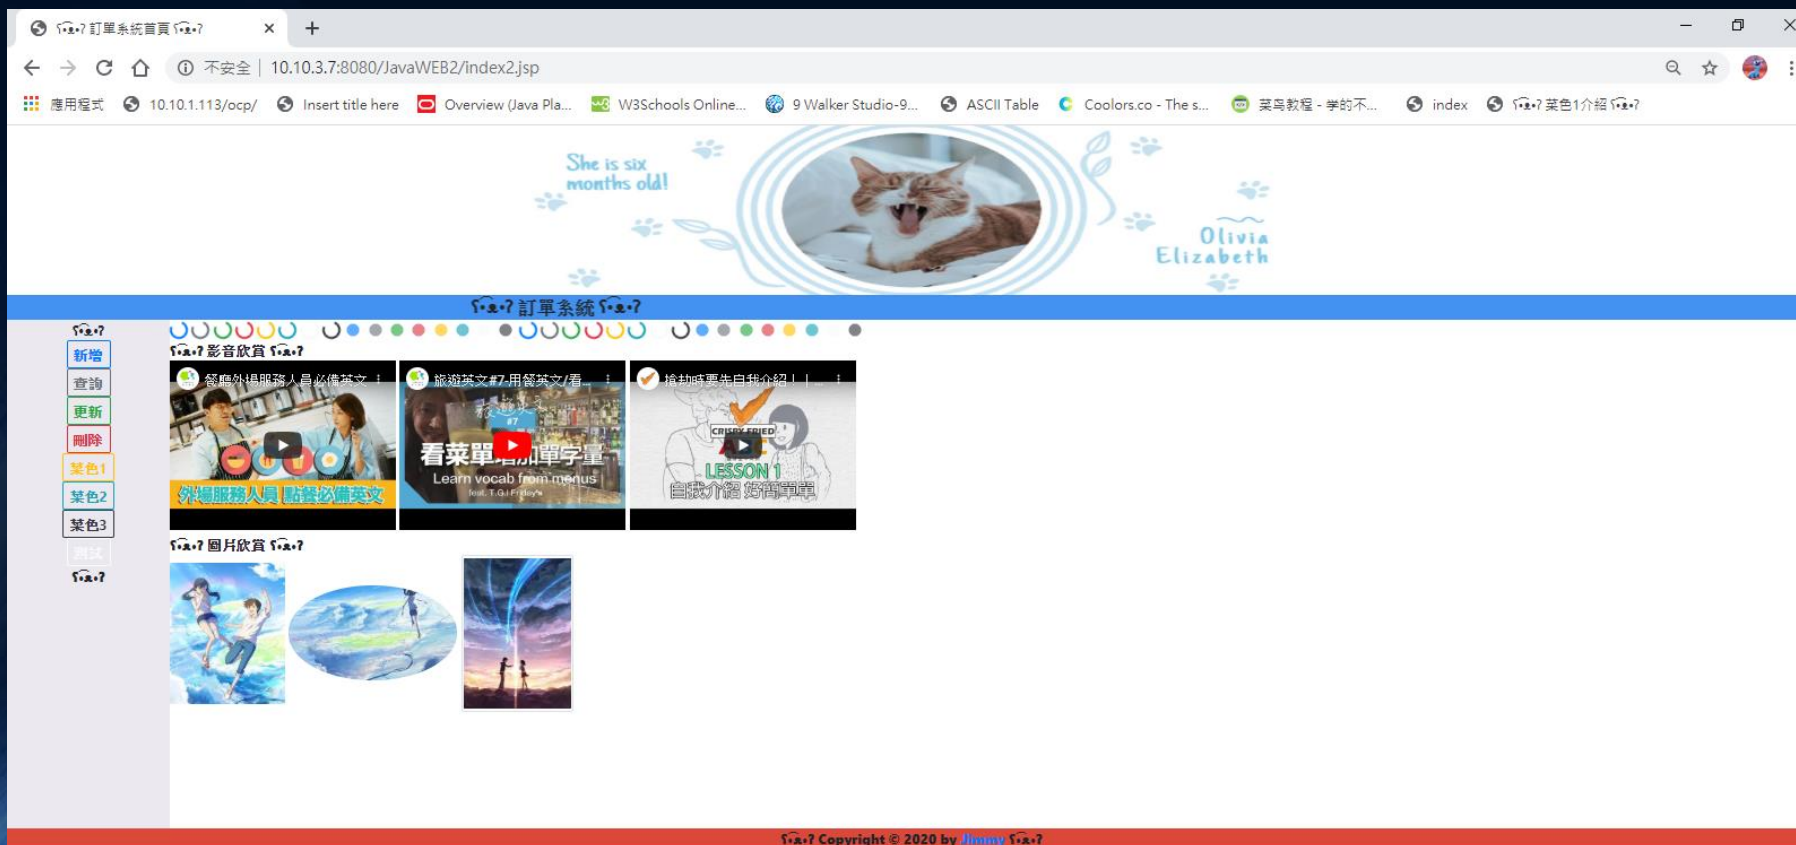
ʕ•ᴥ•ʔ 訂單系統首頁 ʕ•ᴥ•ʔ ×

不安全 | 10.10.3.7:8080/JavaWEB2/index2.jsp

應用程式 10.10.1.113/ocp/ Insert title here Overview (Java Pla... W3Schools Online... 9 Walker Studio-9... ASCII Table Coolors.co - The s... 菜鳥教程 - 學的不... index ʕ•ᴥ•ʔ 菜色1介紹 ʕ•ᴥ•ʔ

She is six months old!

Olivia Elizabeth

ʕ•ᴥ•ʔ 訂單系統 ʕ•ᴥ•ʔ

ʕ•ᴥ•ʔ
新增
查詢
更新
刪除
菜色1
菜色2
菜色3
測試
ʕ•ᴥ•ʔ

ʕ•ᴥ•ʔ 影音欣賞 ʕ•ᴥ•ʔ

餐廳外場服務人員必備英文
外場服務人員 點餐必備英文

旅遊英文#7-用餐英文/看...
看菜單增加單字量
Learn vocab from menus
feat. T.G.I Friday's

搶劫時要先自我介紹！|
CRISPY FRIED
LESSON 1
自我介紹 好簡單

ʕ•ᴥ•ʔ 圖片欣賞 ʕ•ᴥ•ʔ

ʕ•ᴥ•ʔ Copyright © 2020 by Jimmy ʕ•ᴥ•ʔ